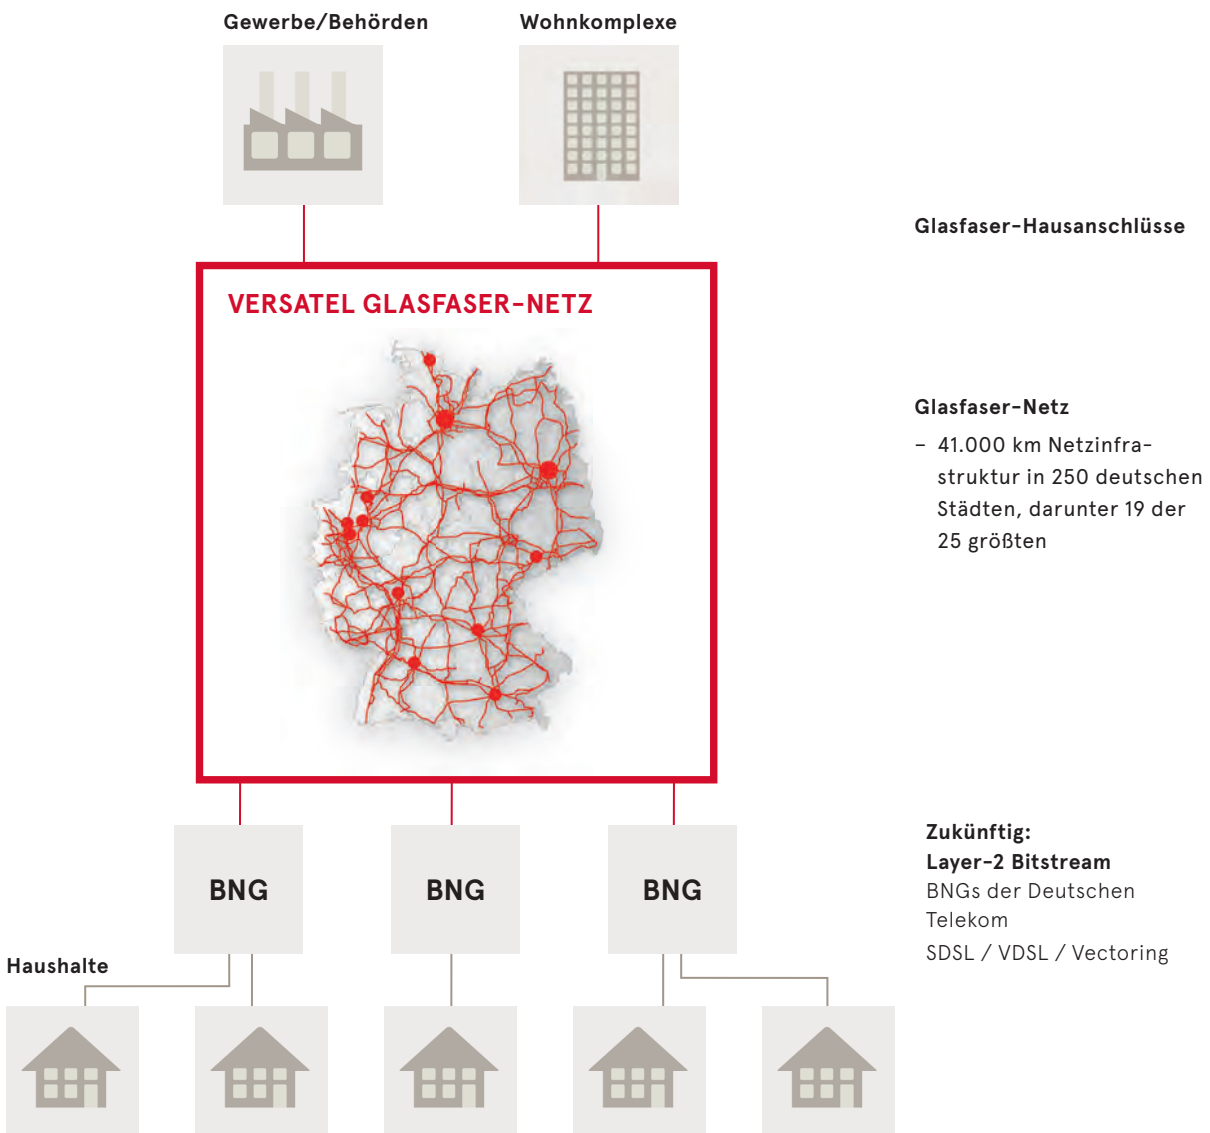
Gewerbe/Behörden

Wohnkomplexe

Glasfaser-Hausanschlüsse

VERSATEL GLASFASER-NETZ

Glasfaser-Netz

– 41.000 km Netzinfrastruktur in 250 deutschen Städten, darunter 19 der 25 größten

BNG

BNG

BNG

Zukünftig:
Layer-2 Bitstream
BNGs der Deutschen Telekom
SDSL / VDSL / Vectoring

Haushalte